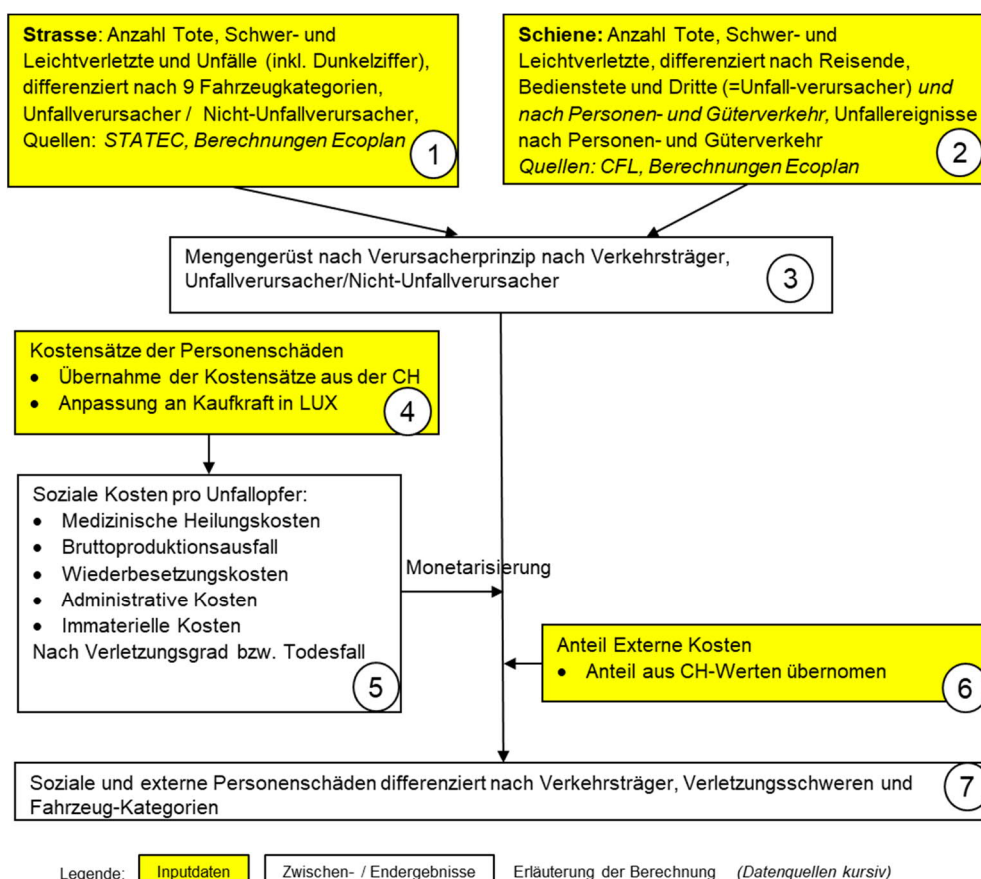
**Strasse**: Anzahl Tote, Schwer- und Leichtverletzte und Unfälle (inkl. Dunkelziffer), differenziert nach 9 Fahrzeugkategorien, Unfallverursacher / Nicht-Unfallverursacher, Quellen: *STATEC, Berechnungen Ecoplan* 1

**Schiene:** Anzahl Tote, Schwer- und Leichtverletzte, differenziert nach Reisende, Bedienstete und Dritte (=Unfall-verursacher) *und nach Personen- und Güterverkehr,* Unfallereignisse nach Personen- und Güterverkehr
*Quellen: CFL, Berechnungen Ecoplan* 2

Mengengerüst nach Verursacherprinzip nach Verkehrsträger, Unfallverursacher/Nicht-Unfallverursacher 3

Kostensätze der Personenschäden
- Übernahme der Kostensätze aus der CH
- Anpassung an Kaufkraft in LUX 4

Soziale Kosten pro Unfallopfer:
- Medizinische Heilungskosten
- Bruttoproduktionsausfall
- Wiederbesetzungskosten
- Administrative Kosten
- Immaterielle Kosten

Nach Verletzungsgrad bzw. Todesfall 5

Monetarisierung

Anteil Externe Kosten
- Anteil aus CH-Werten übernomen 6

Soziale und externe Personenschäden differenziert nach Verkehrsträger, Verletzungsschweren und Fahrzeug-Kategorien 7

Legende: Inputdaten Zwischen- / Endergebnisse Erläuterung der Berechnung *(Datenquellen kursiv)*